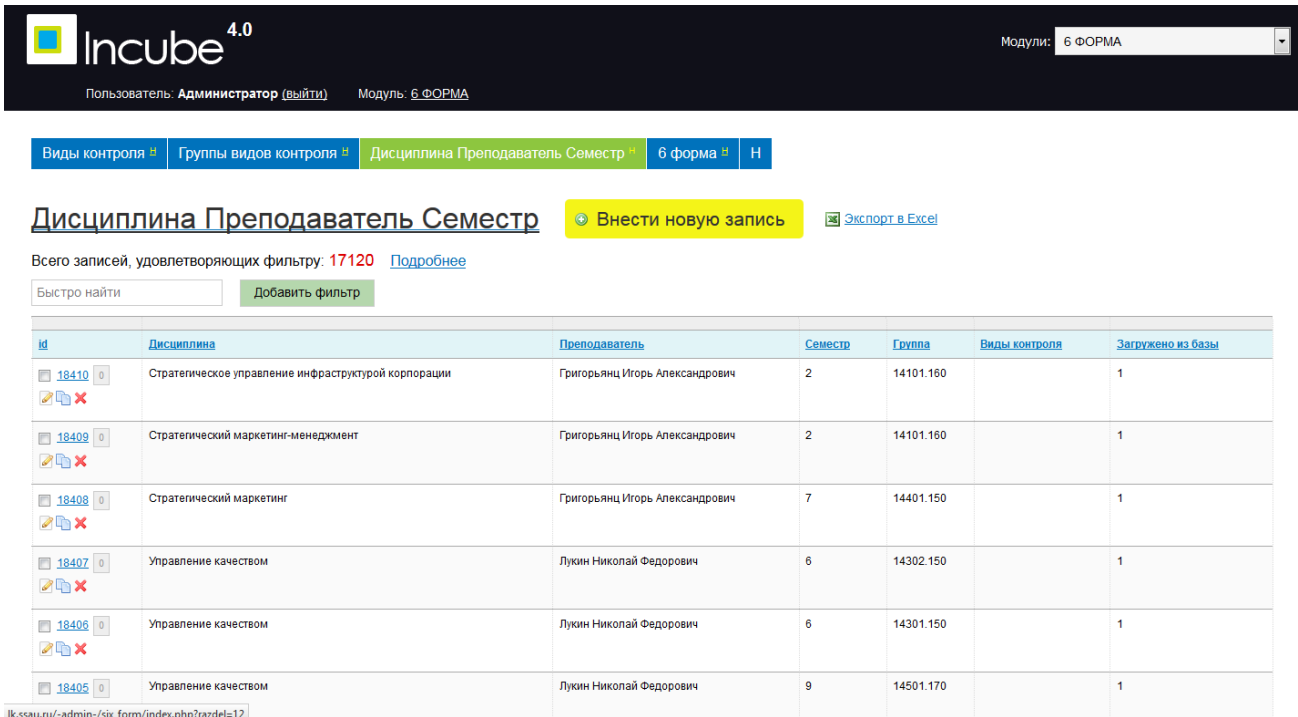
Incube 4.0

Модули: 6 ФОРМА

Пользователь: Администратор (выйти) Модуль: 6 ФОРМА

Виды контроля | Группы видов контроля | Дисциплина Преподаватель Семестр | 6 форма | Н

Дисциплина Преподаватель Семестр

Внести новую запись

Экспорт в Excel

Всего записей, удовлетворяющих фильтру: 17120 Подробнее

Быстро найти

Добавить фильтр

| id | Дисциплина | Преподаватель | Семестр | Группа | Виды контроля | Загружено из базы |
|---|---|---|---|---|---|---|
| 18410 0 | Стратегическое управление инфраструктурой корпорации | Григорьянц Игорь Александрович | 2 | 14101.160 | | 1 |
| 18409 0 | Стратегический маркетинг-менеджмент | Григорьянц Игорь Александрович | 2 | 14101.160 | | 1 |
| 18408 0 | Стратегический маркетинг | Григорьянц Игорь Александрович | 7 | 14401.150 | | 1 |
| 18407 0 | Управление качеством | Лукин Николай Федорович | 6 | 14302.150 | | 1 |
| 18406 0 | Управление качеством | Лукин Николай Федорович | 6 | 14301.150 | | 1 |
| 18405 0 | Управление качеством | Лукин Николай Федорович | 9 | 14501.170 | | 1 |

lk.ssau.ru/-admin-/six_form/index.php?razdel=12